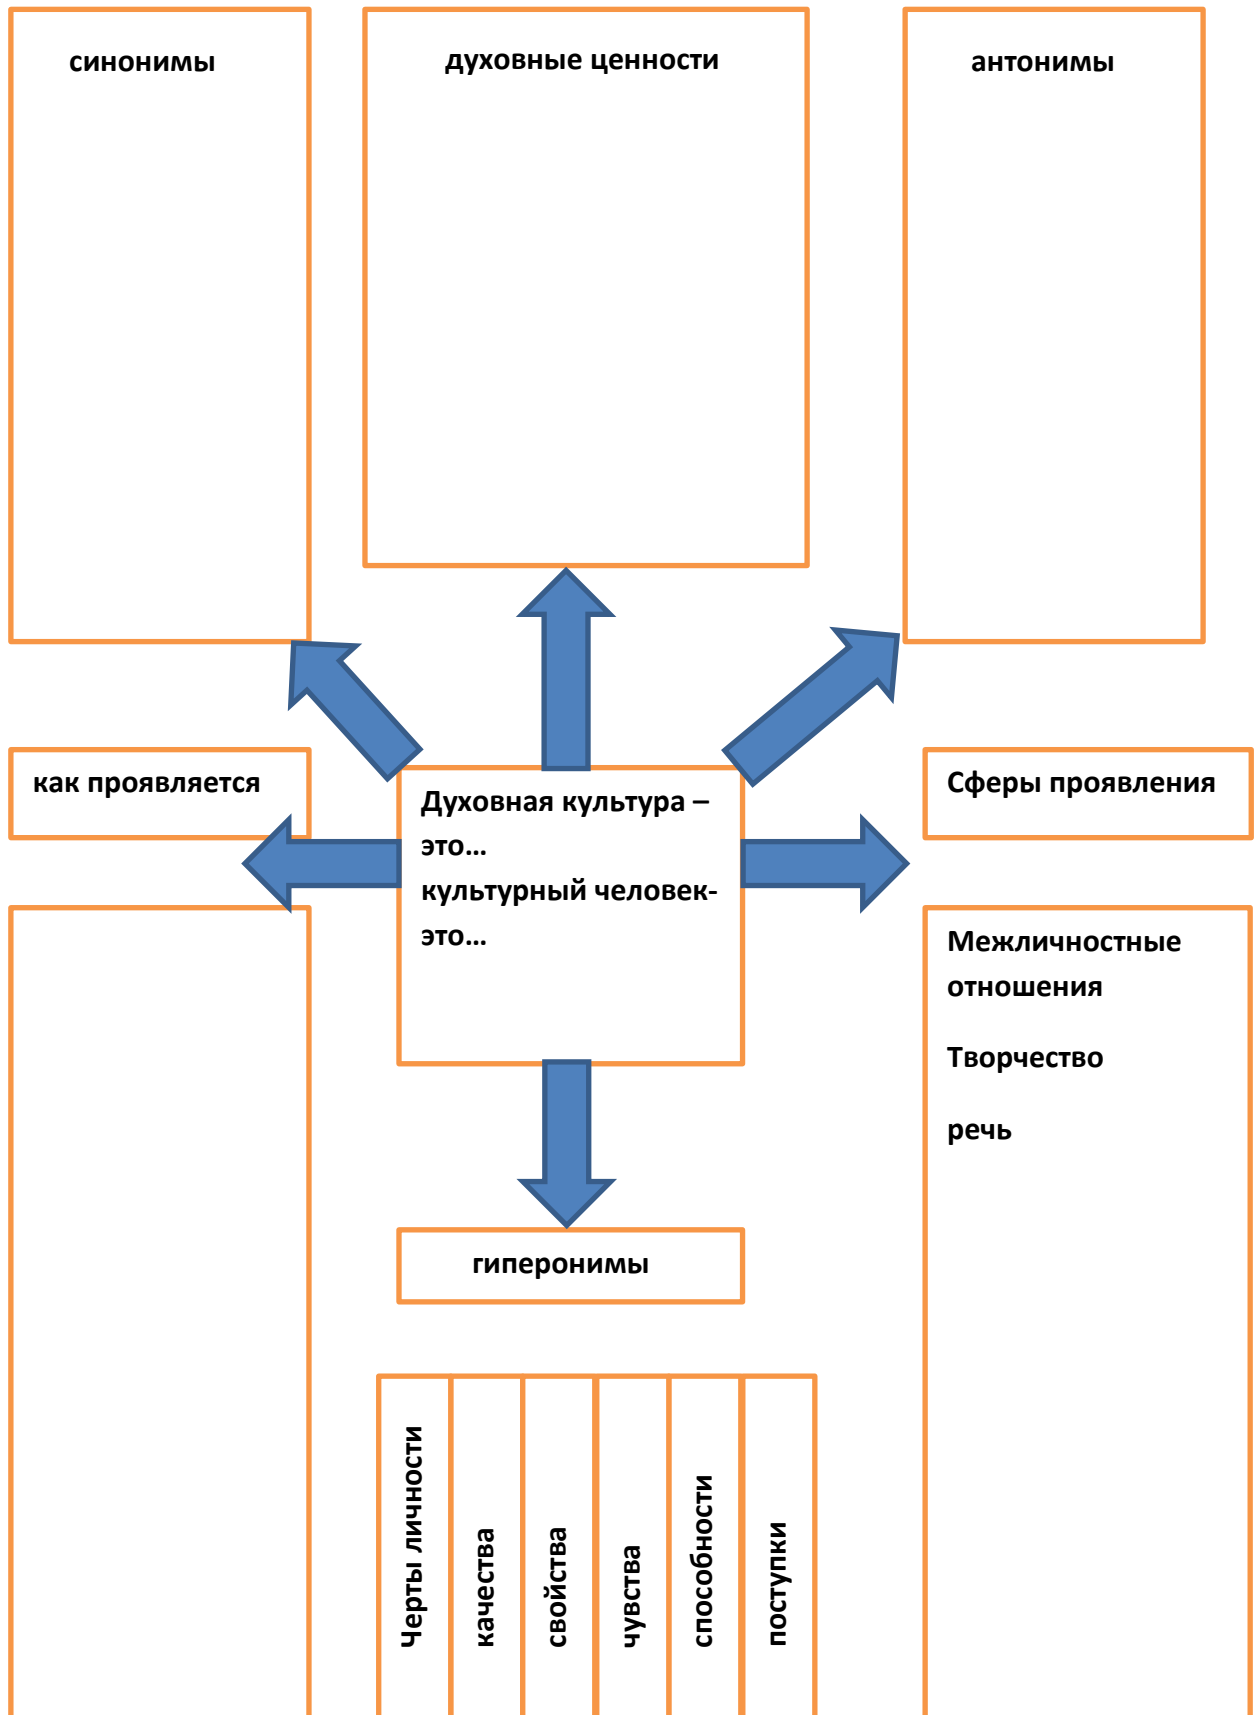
синонимы

духовные ценности

антонимы

как проявляется

Духовная культура – это…
культурный человек- это…

Сферы проявления

Межличностные отношения

Творчество

речь

гиперонимы

| Черты личности | качества | свойства | чувства | способности | поступки |
|---|---|---|---|---|---|